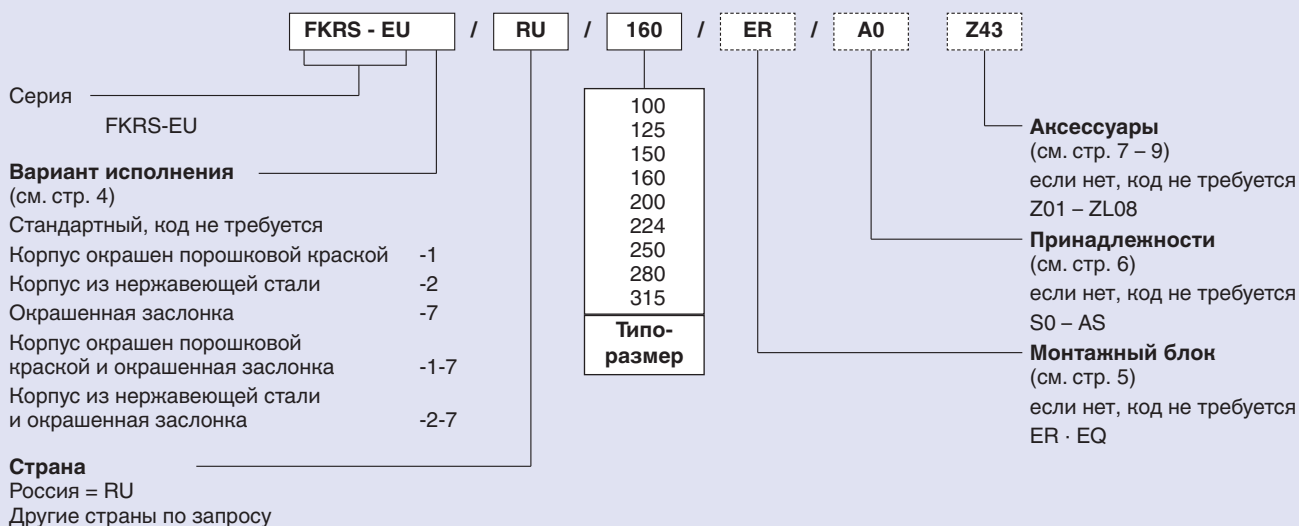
FKRS - EU / RU / 160 / ER / A0 Z43

Серия

FKRS-EU

Вариант исполнения
(см. стр. 4)

Стандартный, код не требуется

Корпус окрашен порошковой краской -1

Корпус из нержавеющей стали -2

Окрашенная заслонка -7

Корпус окрашен порошковой краской и окрашенная заслонка -1-7

Корпус из нержавеющей стали и окрашенная заслонка -2-7

Страна
Россия = RU
Другие страны по запросу

| 100 |
|---|
| 125 |
| 150 |
| 160 |
| 200 |
| 224 |
| 250 |
| 280 |
| 315 |
| Типоразмер |

Аксессуары
(см. стр. 7 – 9)
если нет, код не требуется
Z01 – ZL08

Принадлежности
(см. стр. 6)
если нет, код не требуется
S0 – AS

Монтажный блок
(см. стр. 5)
если нет, код не требуется
ER · EQ